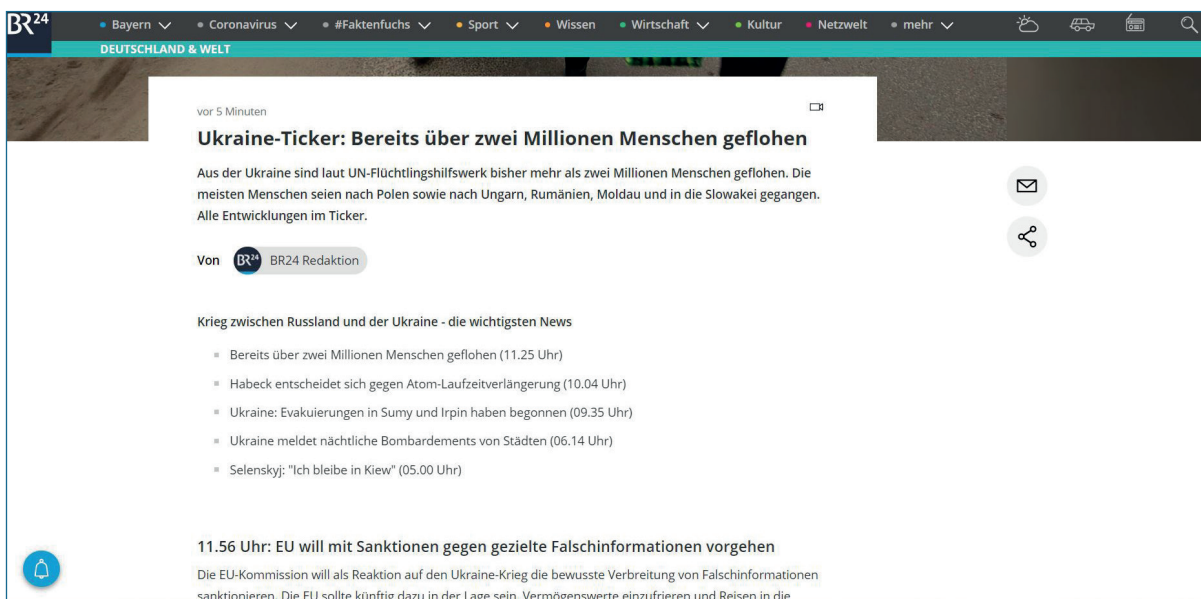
BR24 • Bayern • Coronavirus • #Faktenfuchs • Sport • Wissen • Wirtschaft • Kultur • Netzwelt • mehr

DEUTSCHLAND & WELT

vor 5 Minuten

Ukraine-Ticker: Bereits über zwei Millionen Menschen geflohen

Aus der Ukraine sind laut UN-Flüchtlingshilfswerk bisher mehr als zwei Millionen Menschen geflohen. Die meisten Menschen seien nach Polen sowie nach Ungarn, Rumänien, Moldau und in die Slowakei gegangen. Alle Entwicklungen im Ticker.

Von BR24 Redaktion

Krieg zwischen Russland und der Ukraine - die wichtigsten News

- Bereits über zwei Millionen Menschen geflohen (11.25 Uhr)
- Habeck entscheidet sich gegen Atom-Laufzeitverlängerung (10.04 Uhr)
- Ukraine: Evakuierungen in Sumy und Irpin haben begonnen (09.35 Uhr)
- Ukraine meldet nächtliche Bombardements von Städten (06.14 Uhr)
- Selenskyj: "Ich bleibe in Kiew" (05.00 Uhr)

11.56 Uhr: EU will mit Sanktionen gegen gezielte Falschinformationen vorgehen

Die EU-Kommission will als Reaktion auf den Ukraine-Krieg die bewusste Verbreitung von Falschinformationen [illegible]